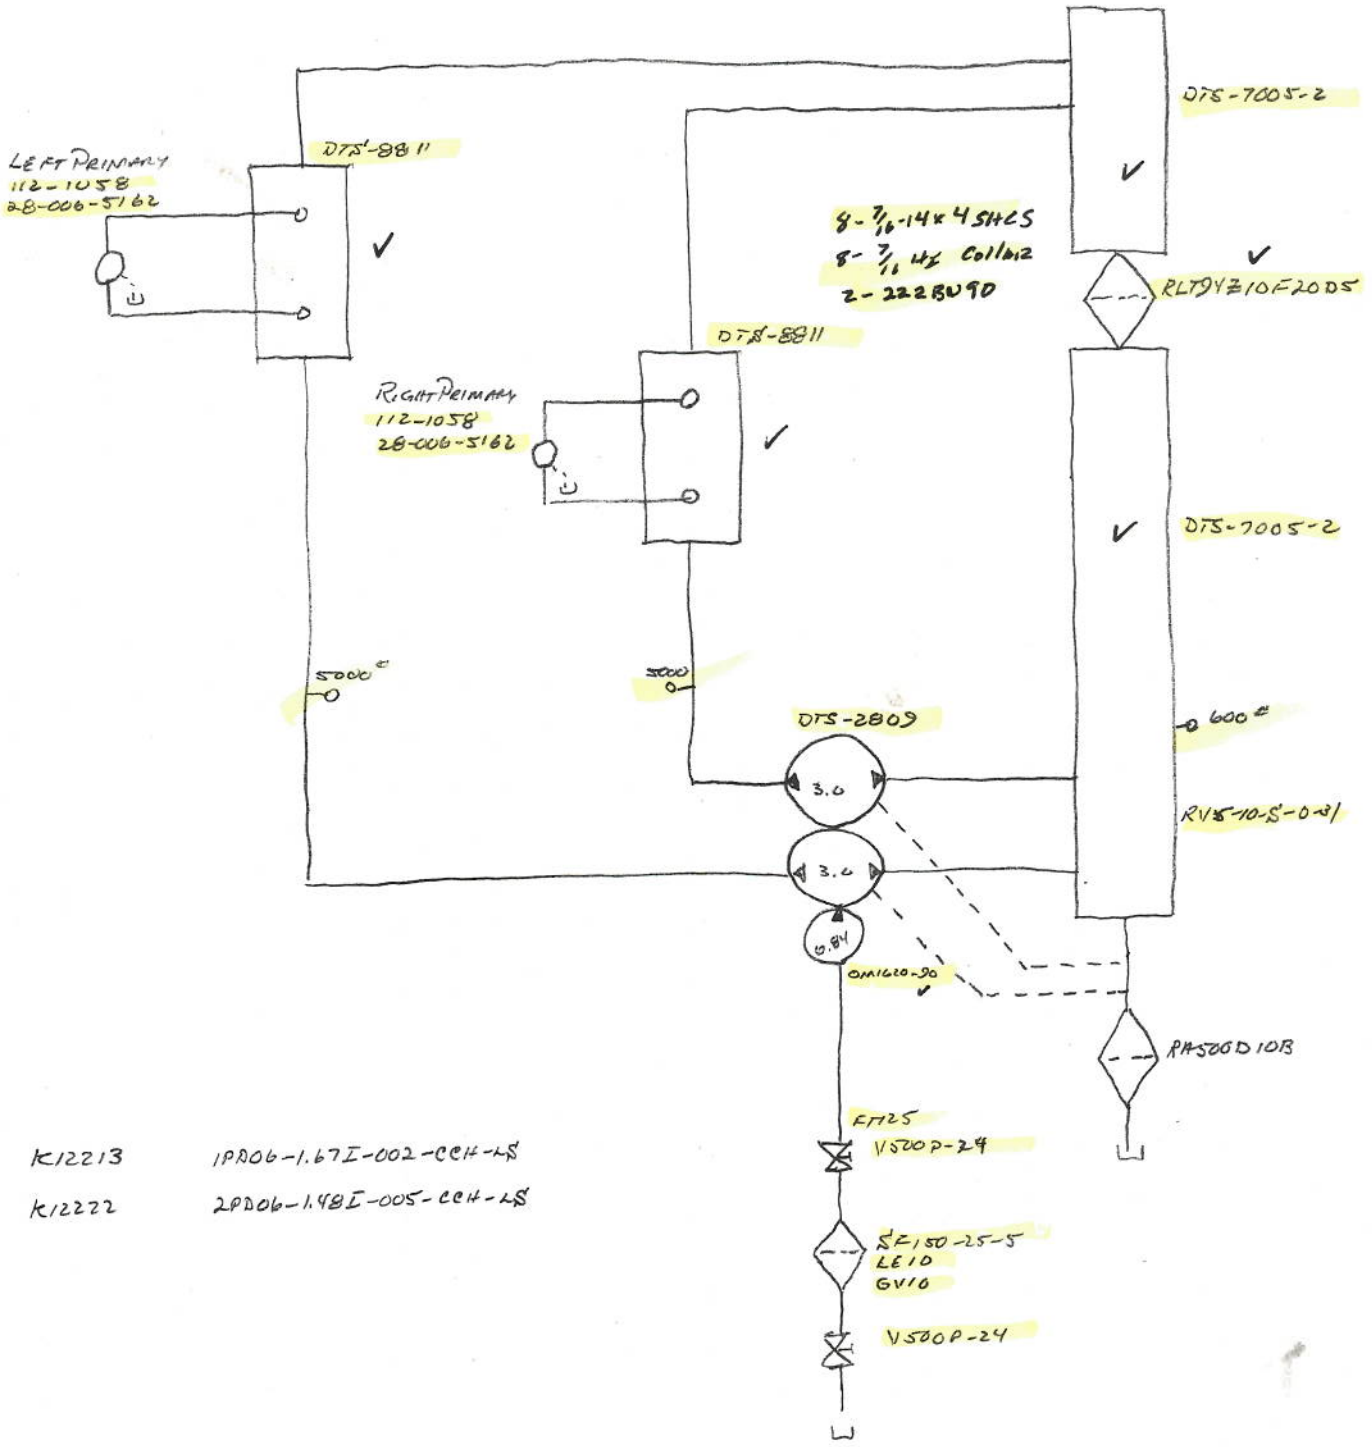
DTS-7005-2

✓

DTS-8811

LEFT PRIMARY
112-1058
28-006-5162

✓

$8-\frac{7}{16}$-14x4 SHCS
$8-\frac{7}{16}$ LHI Collar
2-222BU90

✓

RLT94Z10F20D5

DTS-8811

RIGHT PRIMARY
112-1058
28-006-5162

✓

✓

DTS-7005-2

5000#

5000

600#

DTS-2809

3.0

RV5-10-S-0-81

3.0

0.84

OM1620-90
✓

RA500D10B

FM25
V500P-24

K12213 1PD06-1.67I-002-CCH-LS

K12222 2PD06-1.48I-005-CCH-LS

SF150-25-5
LE10
GV10

V500P-24